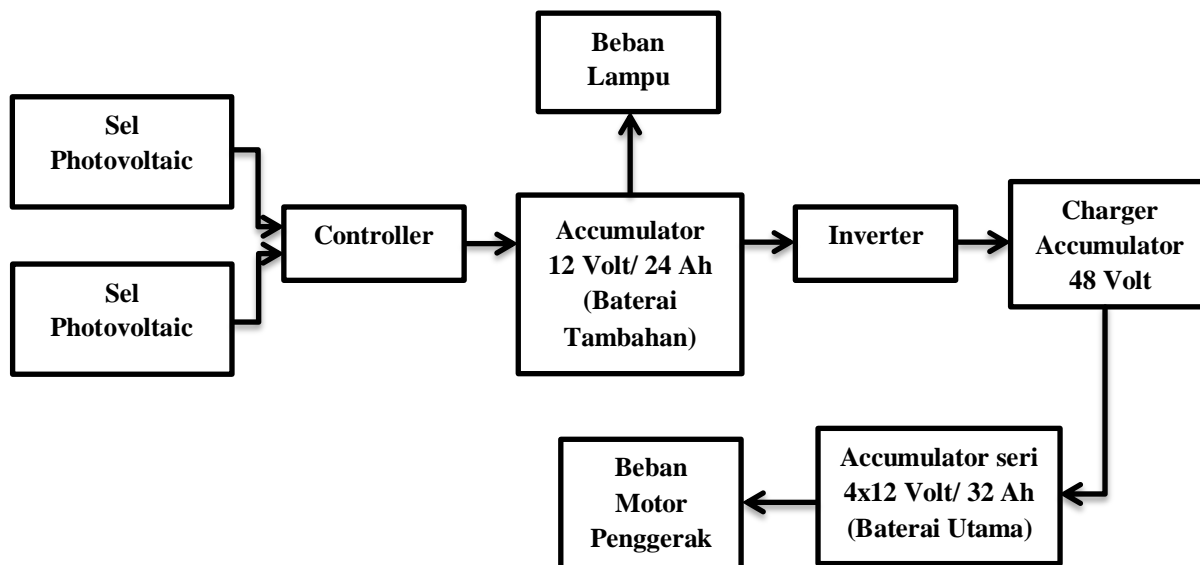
Beban Lampu

Sel Photovoltaic

Sel Photovoltaic

Controller

Accumulator 12 Volt/ 24 Ah (Baterai Tambahan)

Inverter

Charger Accumulator 48 Volt

Accumulator seri 4x12 Volt/ 32 Ah (Baterai Utama)

Beban Motor Penggerak